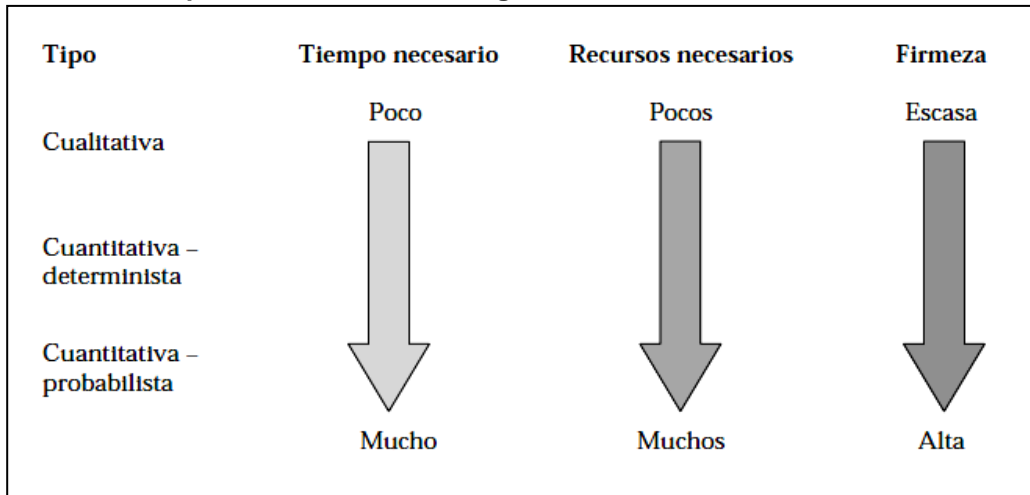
| Tipo | Tiempo necesario | Recursos necesarios | Firmeza |
|---|---|---|---|
| | Poco | Pocos | Escasa |
| Cualitativa | | | |
| Cuantitativa – determinista | | | |
| Cuantitativa – probabilista | | | |
| | Mucho | Muchos | Alta |